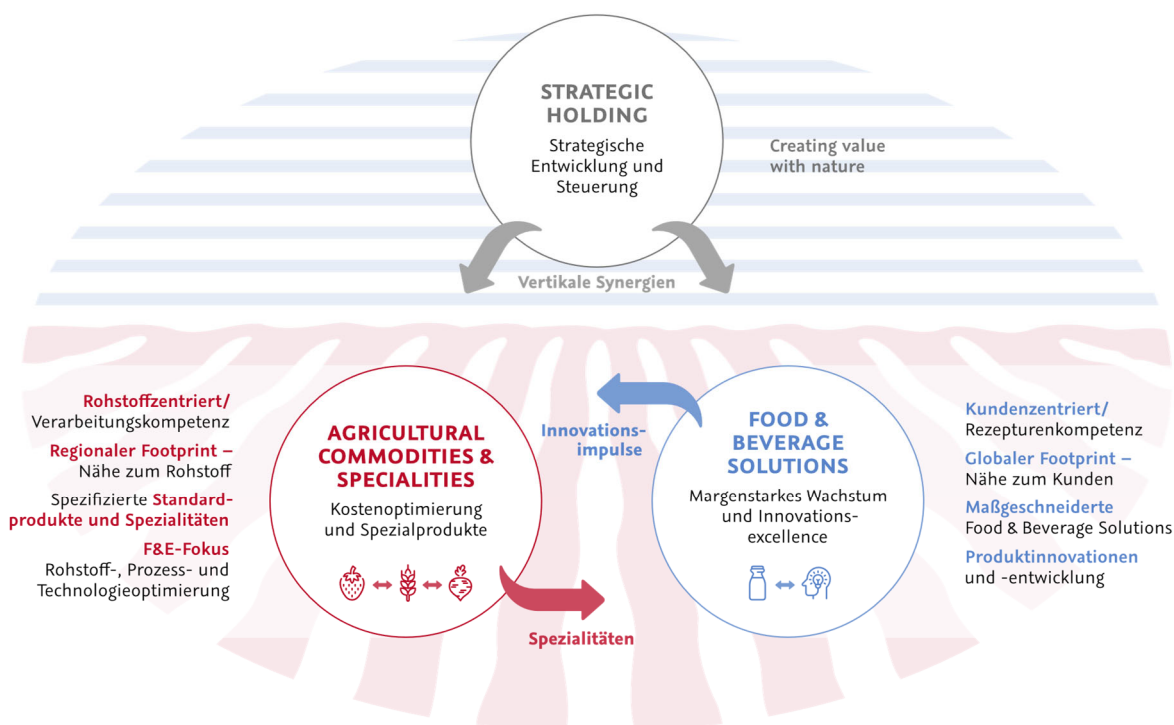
STRATEGIC HOLDING

Strategische Entwicklung und Steuerung

Creating value with nature

Vertikale Synergien

Rohstoffzentriert/ Verarbeitungskompetenz

Regionaler Footprint – Nähe zum Rohstoff

Spezifizierte Standardprodukte und Spezialitäten

F&E-Fokus Rohstoff-, Prozess- und Technologieoptimierung

AGRICULTURAL COMMODITIES & SPECIALITIES

Kostenoptimierung und Spezialprodukte

Innovationsimpulse

FOOD & BEVERAGE SOLUTIONS

Margenstarkes Wachstum und Innovationsexcellence

Spezialitäten

Kundenzentriert/ Rezepturenkompetenz

Globaler Footprint – Nähe zum Kunden

Maßgeschneiderte Food & Beverage Solutions

Produktinnovationen und -entwicklung